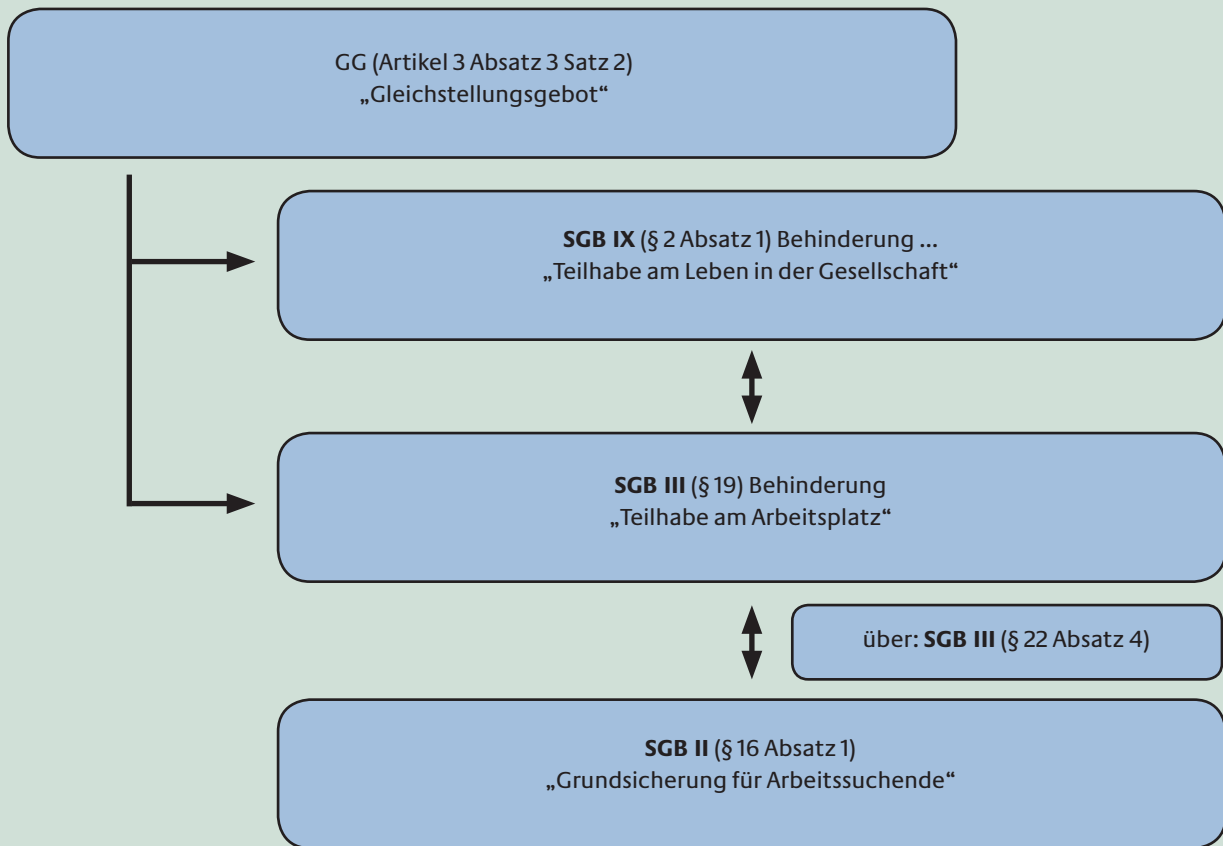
GG (Artikel 3 Absatz 3 Satz 2)
„Gleichstellungsgebot“

SGB IX (§ 2 Absatz 1) Behinderung ...
„Teilhabe am Leben in der Gesellschaft“

SGB III (§ 19) Behinderung
„Teilhabe am Arbeitsplatz“

über: SGB III (§ 22 Absatz 4)

SGB II (§ 16 Absatz 1)
„Grundsicherung für Arbeitssuchende“